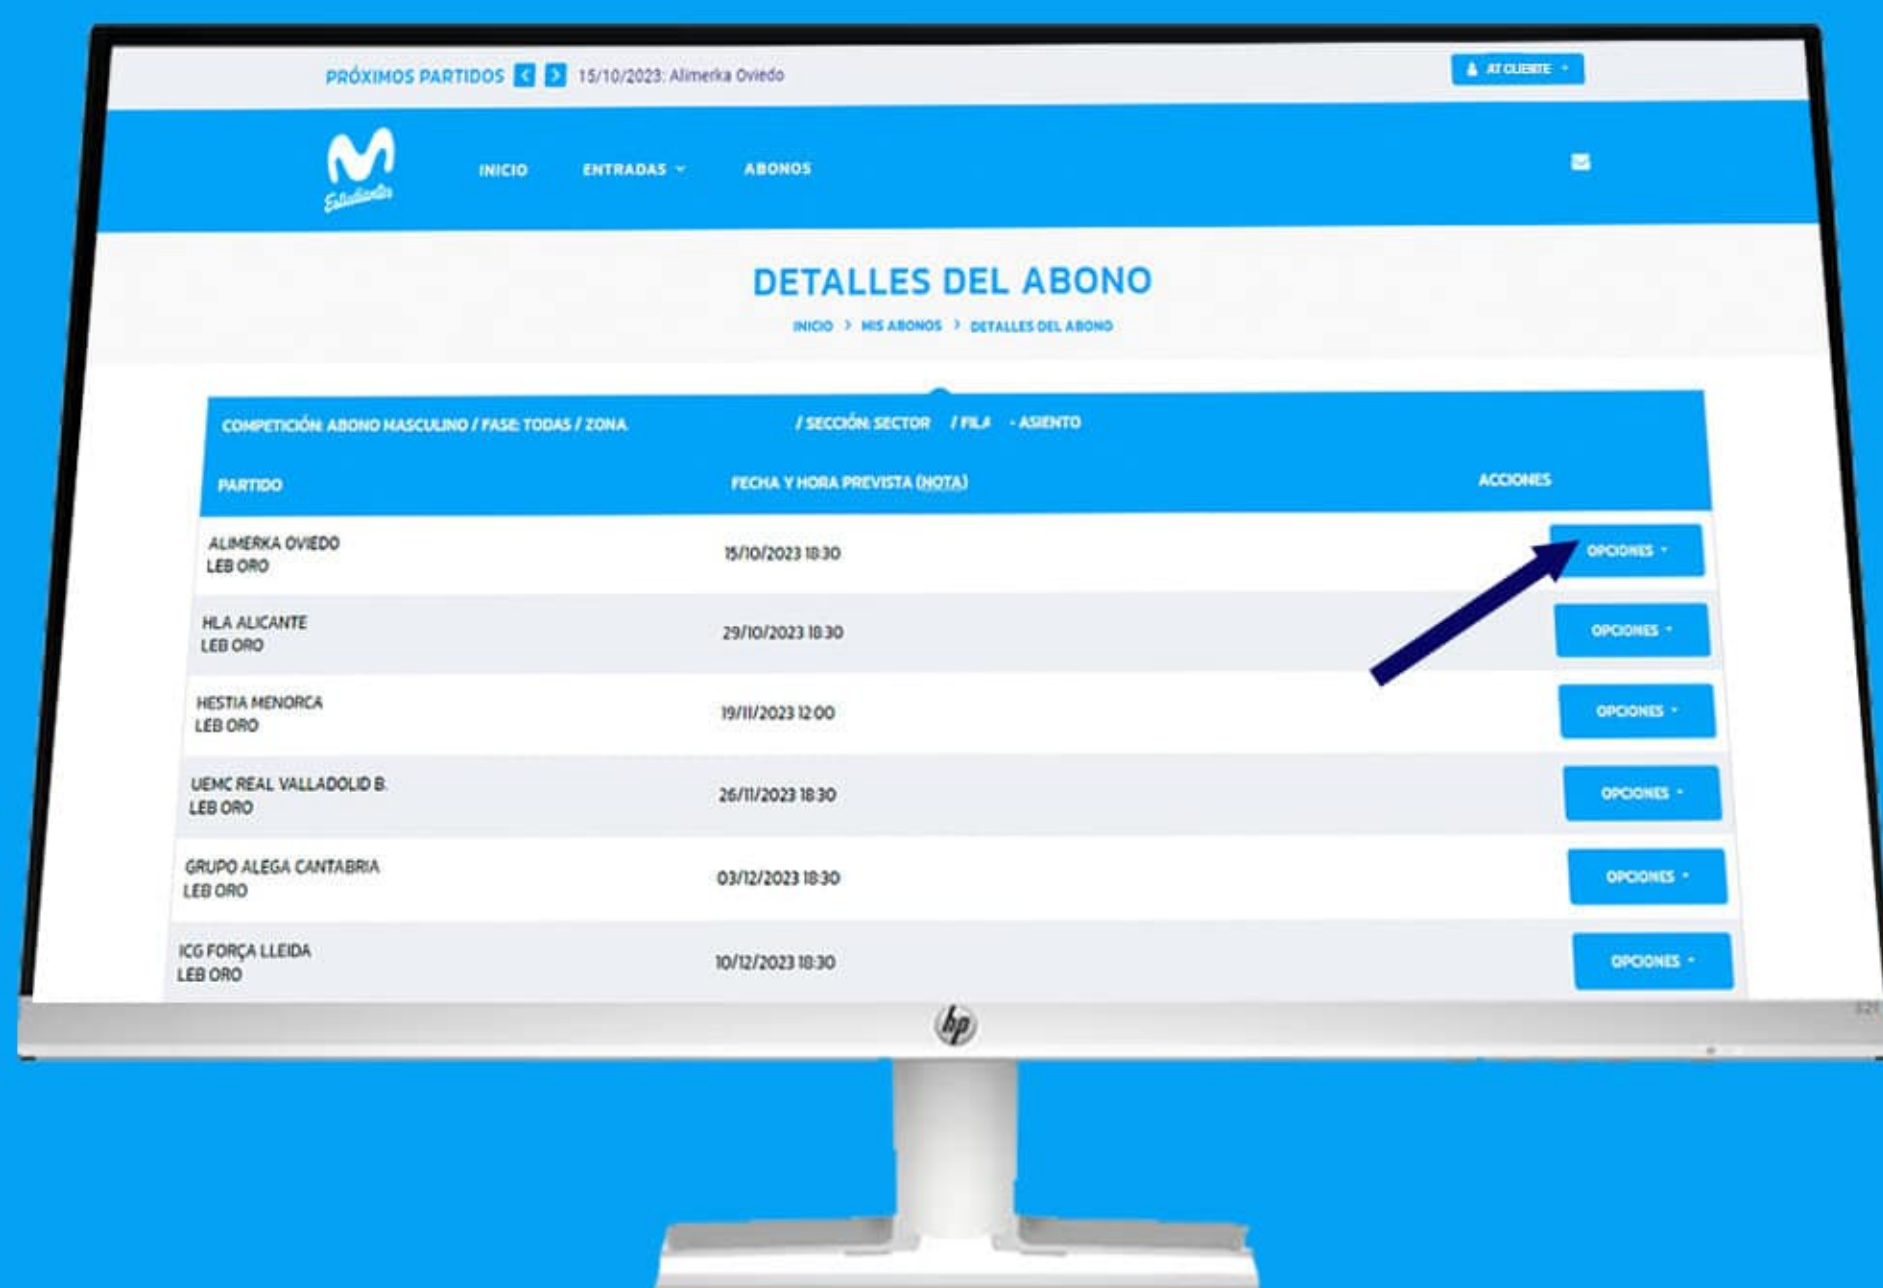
PRÓXIMOS PARTIDOS 15/10/2023: Alimerka Oviedo

AT CLIENTE

Estudiantes

INICIO ENTRADAS ABONOS

DETALLES DEL ABONO

INICIO > MIS ABONOS > DETALLES DEL ABONO

COMPETICIÓN: ABONO MASCULINO / FASE: TODAS / ZONA / SECCIÓN: SECTOR / FILA - ASIENTO

| PARTIDO | FECHA Y HORA PREVISTA (NOTA) | ACCIONES |
|---|---|---|
| ALIMERKA OVIEDO LEB ORO | 15/10/2023 18:30 | OPCIONES |
| HLA ALICANTE LEB ORO | 29/10/2023 18:30 | OPCIONES |
| HESTIA MENORCA LEB ORO | 19/11/2023 12:00 | OPCIONES |
| UEMC REAL VALLADOLID B. LEB ORO | 26/11/2023 18:30 | OPCIONES |
| GRUPO ALEGA CANTABRIA LEB ORO | 03/12/2023 18:30 | OPCIONES |
| ICG FORÇA LLEIDA LEB ORO | 10/12/2023 18:30 | OPCIONES |

hp